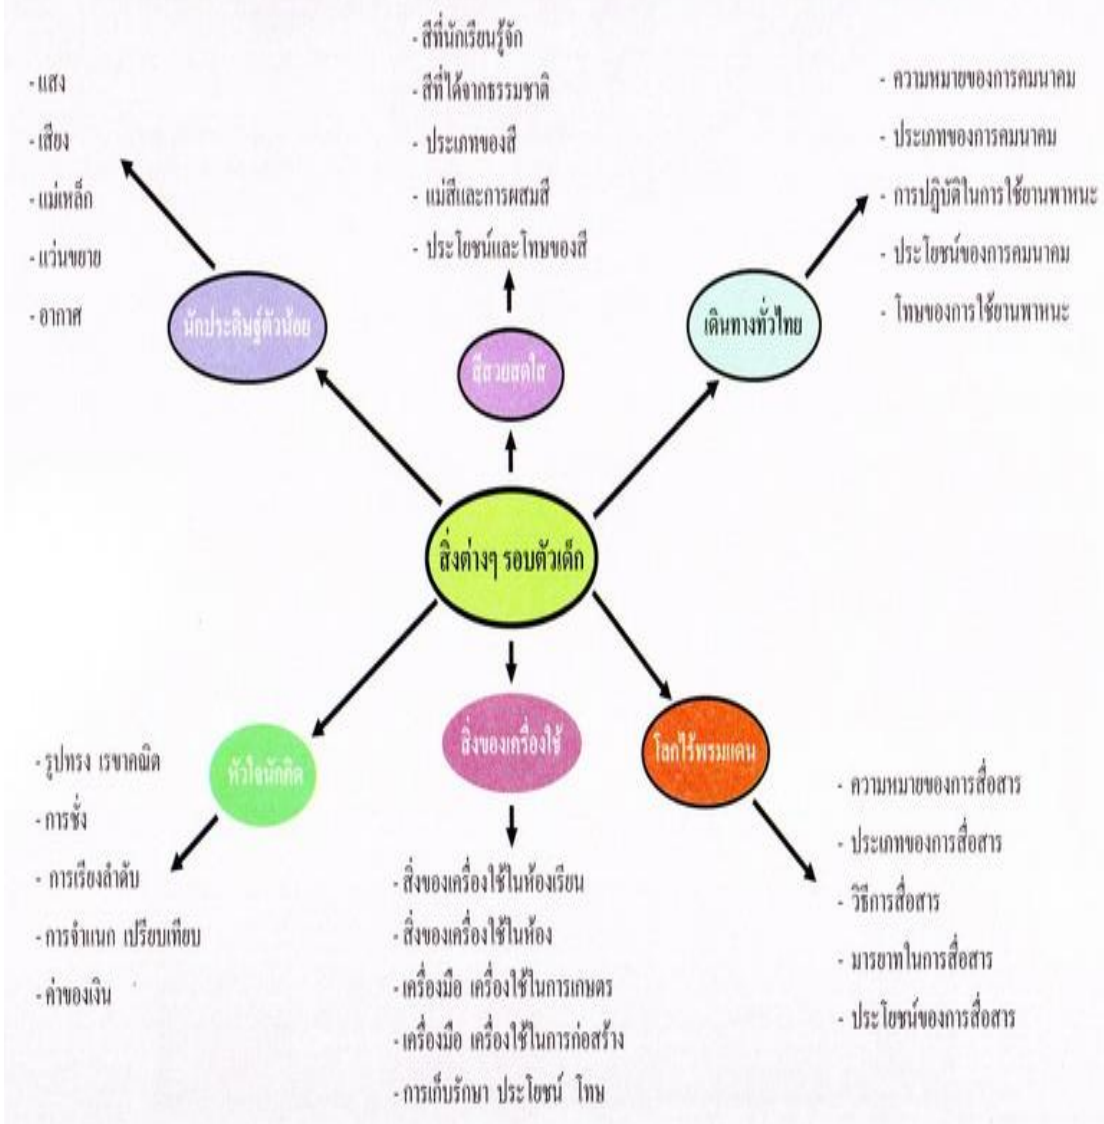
- สีที่นักเรียนรู้จัก
- สีที่ได้จากธรรมชาติ
- ประเภทของสี
- แม่สีและการผสมสี
- ประโยชน์และโทษของสี

สีสวยสดใส

- แสง
- เสียง
- แม่เหล็ก
- แว่นขยาย
- อากาศ

นักประดิษฐ์ตัวน้อย

- ความหมายของการคมนาคม
- ประเภทของการคมนาคม
- การปฏิบัติในการใช้ยานพาหนะ
- ประโยชน์ของการคมนาคม
- โทษของการใช้ยานพาหนะ

เดินทางทั่วไทย

สิ่งต่างๆ รอบตัวเด็ก

หัวใจนักคิด

- รูปทรง เรขาคณิต
- การชั่ง
- การเรียงลำดับ
- การจำแนก เปรียบเทียบ
- ค่าของเงิน

สิ่งของเครื่องใช้

- สิ่งของเครื่องใช้ในห้องเรียน
- สิ่งของเครื่องใช้ในห้อง
- เครื่องมือ เครื่องใช้ในการเกษตร
- เครื่องมือ เครื่องใช้ในการก่อสร้าง
- การเก็บรักษา ประโยชน์ โทษ

โลกไร้พรมแดน

- ความหมายของการสื่อสาร
- ประเภทของการสื่อสาร
- วิธีการสื่อสาร
- มารยาทในการสื่อสาร
- ประโยชน์ของการสื่อสาร